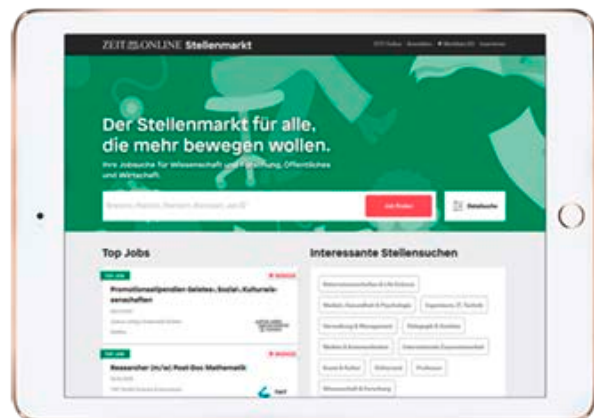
ZEIT ONLINE Stellenmarkt

Der Stellenmarkt für alle, die mehr bewegen wollen.

Ihre Jobsuche für Wissenschaft und Forschung, Öffentliches und Wirtschaft.

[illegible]

Jobs finden

Detailsuche

Top Jobs

Top Jobs

Promotionsstipendien Geistes-, Sozial-, Kulturwissenschaften

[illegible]

Top Jobs

Researcher (m/w) Post-Doc Mathematik

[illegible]

Interessante Stellensuchen

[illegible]